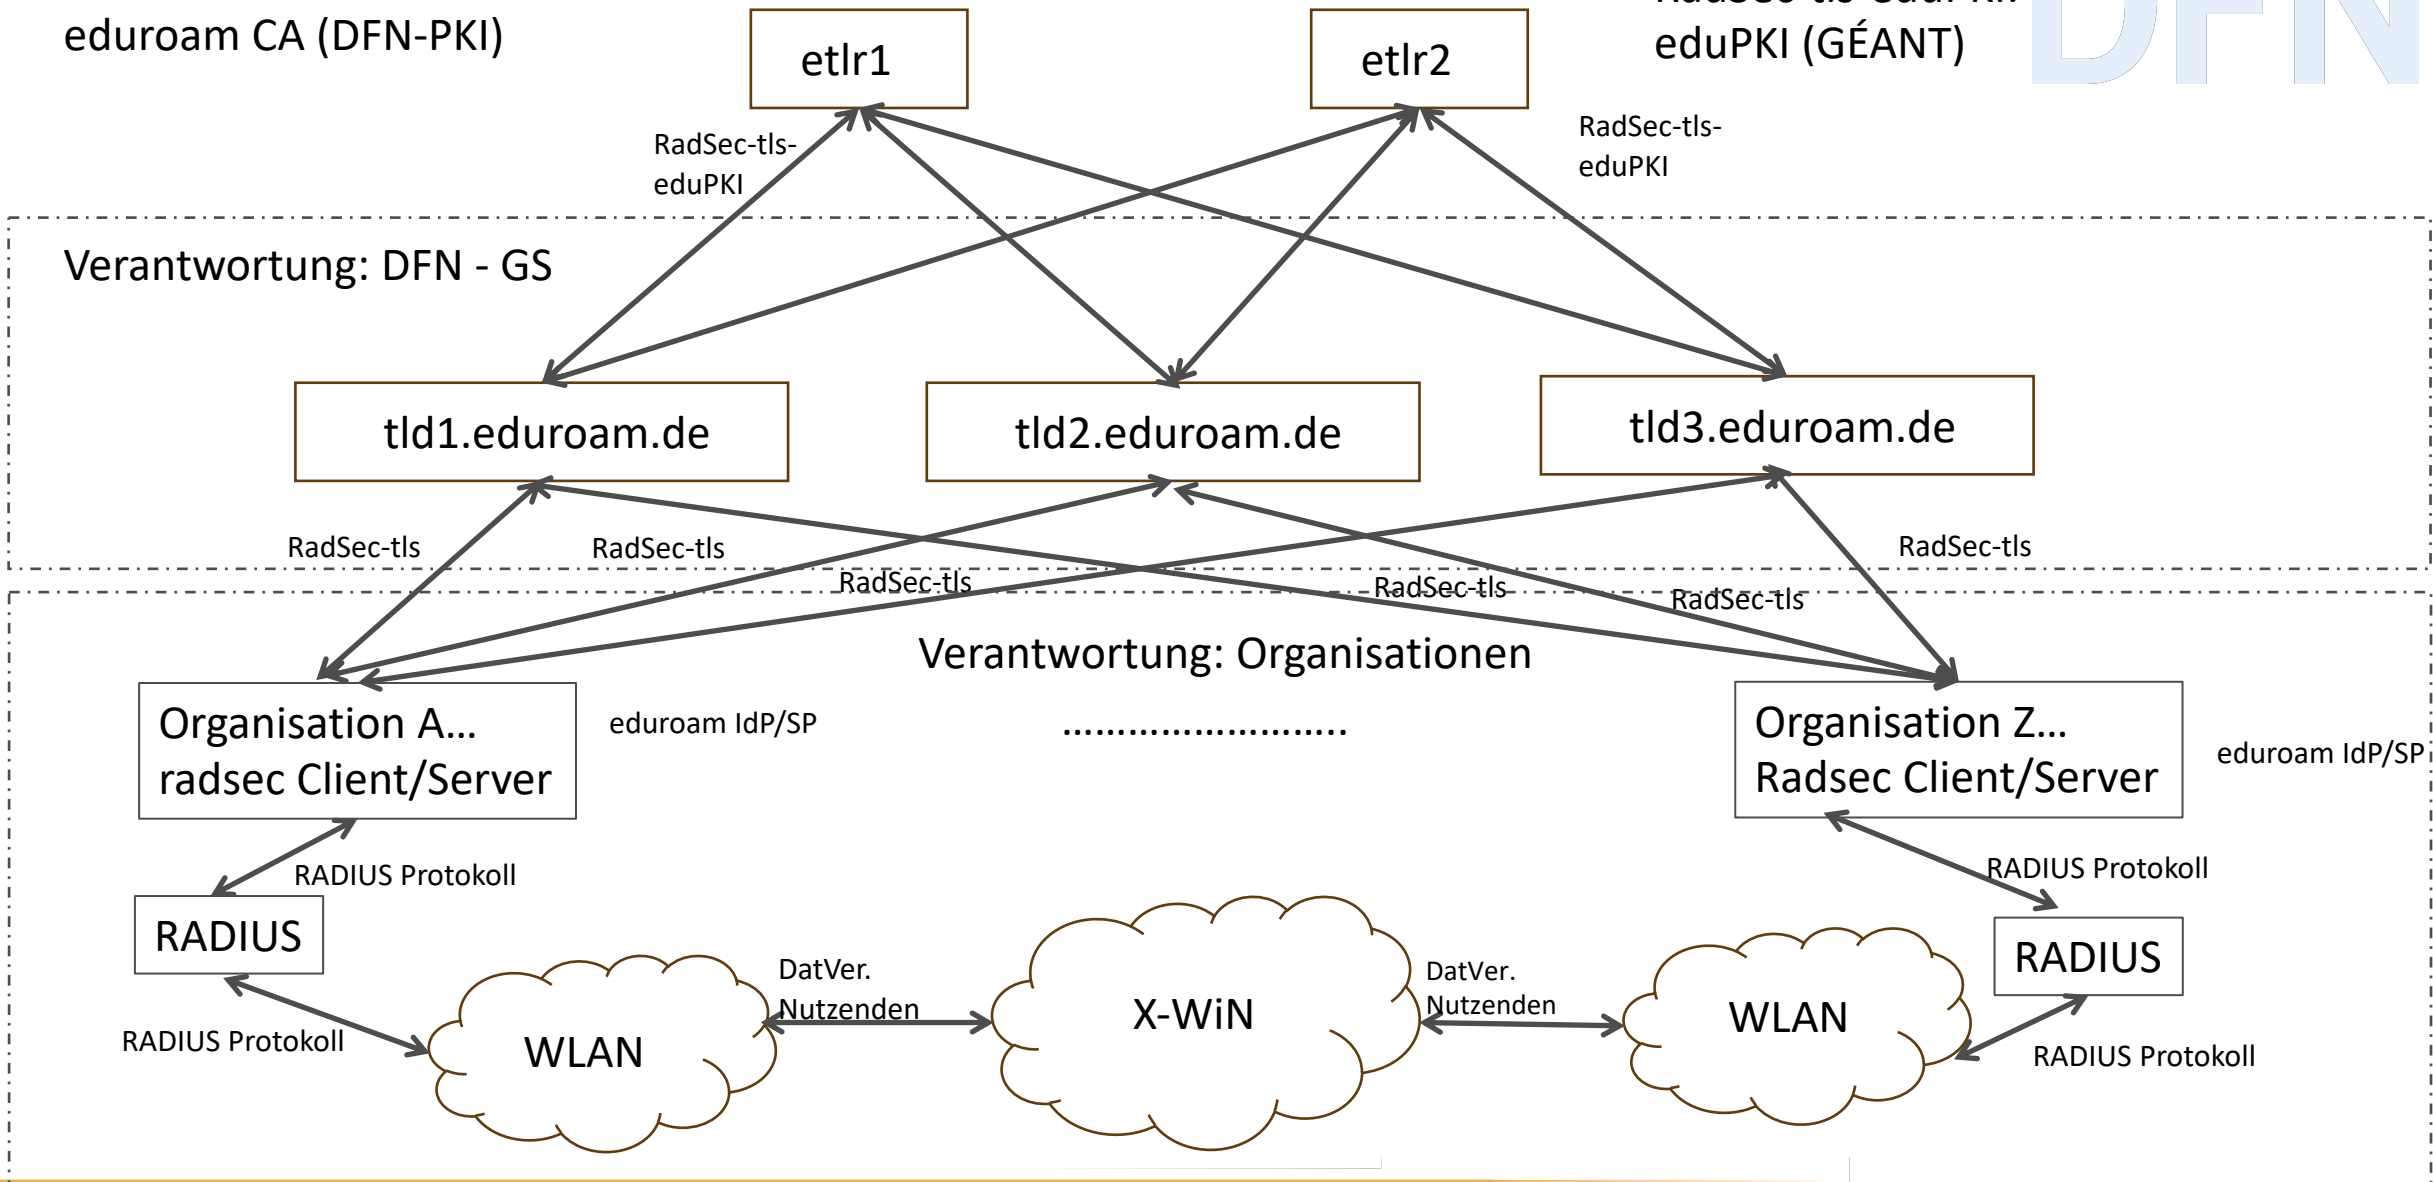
eduroam CA (DFN-PKI)

etlr1

etlr2

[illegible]
eduPKI (GÉANT)

DFN

RadSec-tls-eduPKI

RadSec-tls-eduPKI

Verantwortung: DFN - GS

tld1.eduroam.de

tld2.eduroam.de

tld3.eduroam.de

RadSec-tls

RadSec-tls

RadSec-tls

RadSec-tls

RadSec-tls

RadSec-tls

Verantwortung: Organisationen

Organisation A…
radsec Client/Server

eduroam IdP/SP

……………………..

Organisation Z…
Radsec Client/Server

eduroam IdP/SP

RADIUS Protokoll

RADIUS Protokoll

RADIUS

RADIUS

DatVer.
Nutzenden

DatVer.
Nutzenden

X-WiN

WLAN

WLAN

RADIUS Protokoll

RADIUS Protokoll